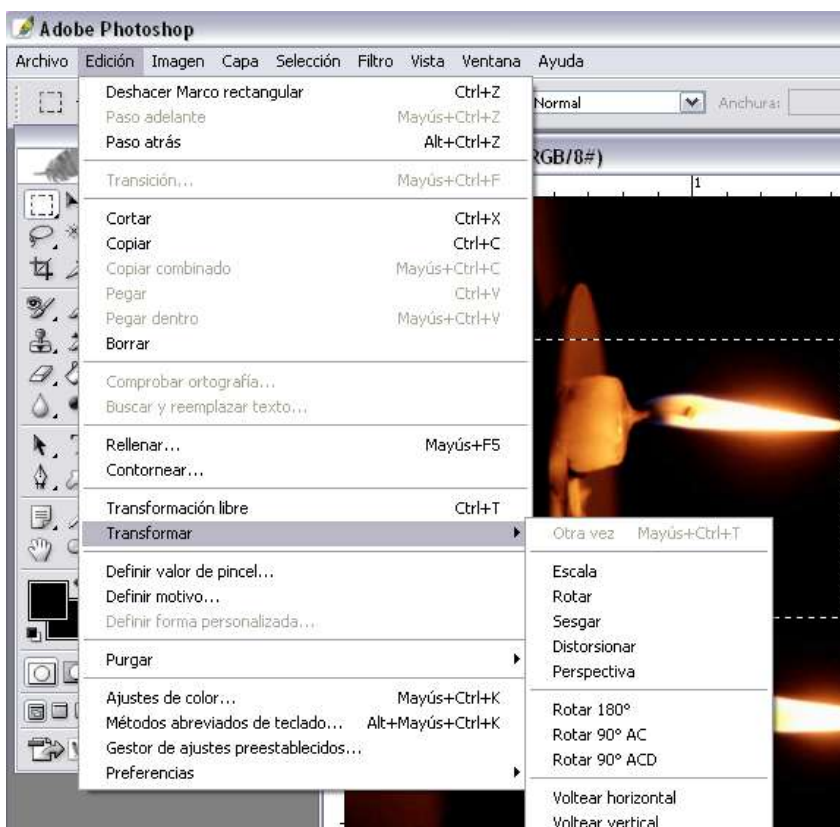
Adobe Photoshop

Archivo Edición Imagen Capa Selección Filtro Vista Ventana Ayuda

Normal Anchura:

RGB/8#)

1

Deshacer Marco rectangular Ctrl+Z
Paso adelante Mayús+Ctrl+Z
Paso atrás Alt+Ctrl+Z

Transición... Mayús+Ctrl+F

Cortar Ctrl+X
Copiar Ctrl+C
Copiar combinado Mayús+Ctrl+C
Pegar Ctrl+V
Pegar dentro Mayús+Ctrl+V
Borrar

Comprobar ortografía...
Buscar y reemplazar texto...

Rellenar... Mayús+F5
Contornear...

Transformación libre Ctrl+T
Transformar

Definir valor de pincel...
Definir motivo...
Definir forma personalizada...

Purgar

Ajustes de color... Mayús+Ctrl+K
Métodos abreviados de teclado... Alt+Mayús+Ctrl+K
Gestor de ajustes preestablecidos...
Preferencias

Otra vez Mayús+Ctrl+T

Escala
Rotar
Sesgar
Distorsionar
Perspectiva

Rotar 180°
Rotar 90° AC
Rotar 90° ACD

Voltear horizontal
Voltear vertical